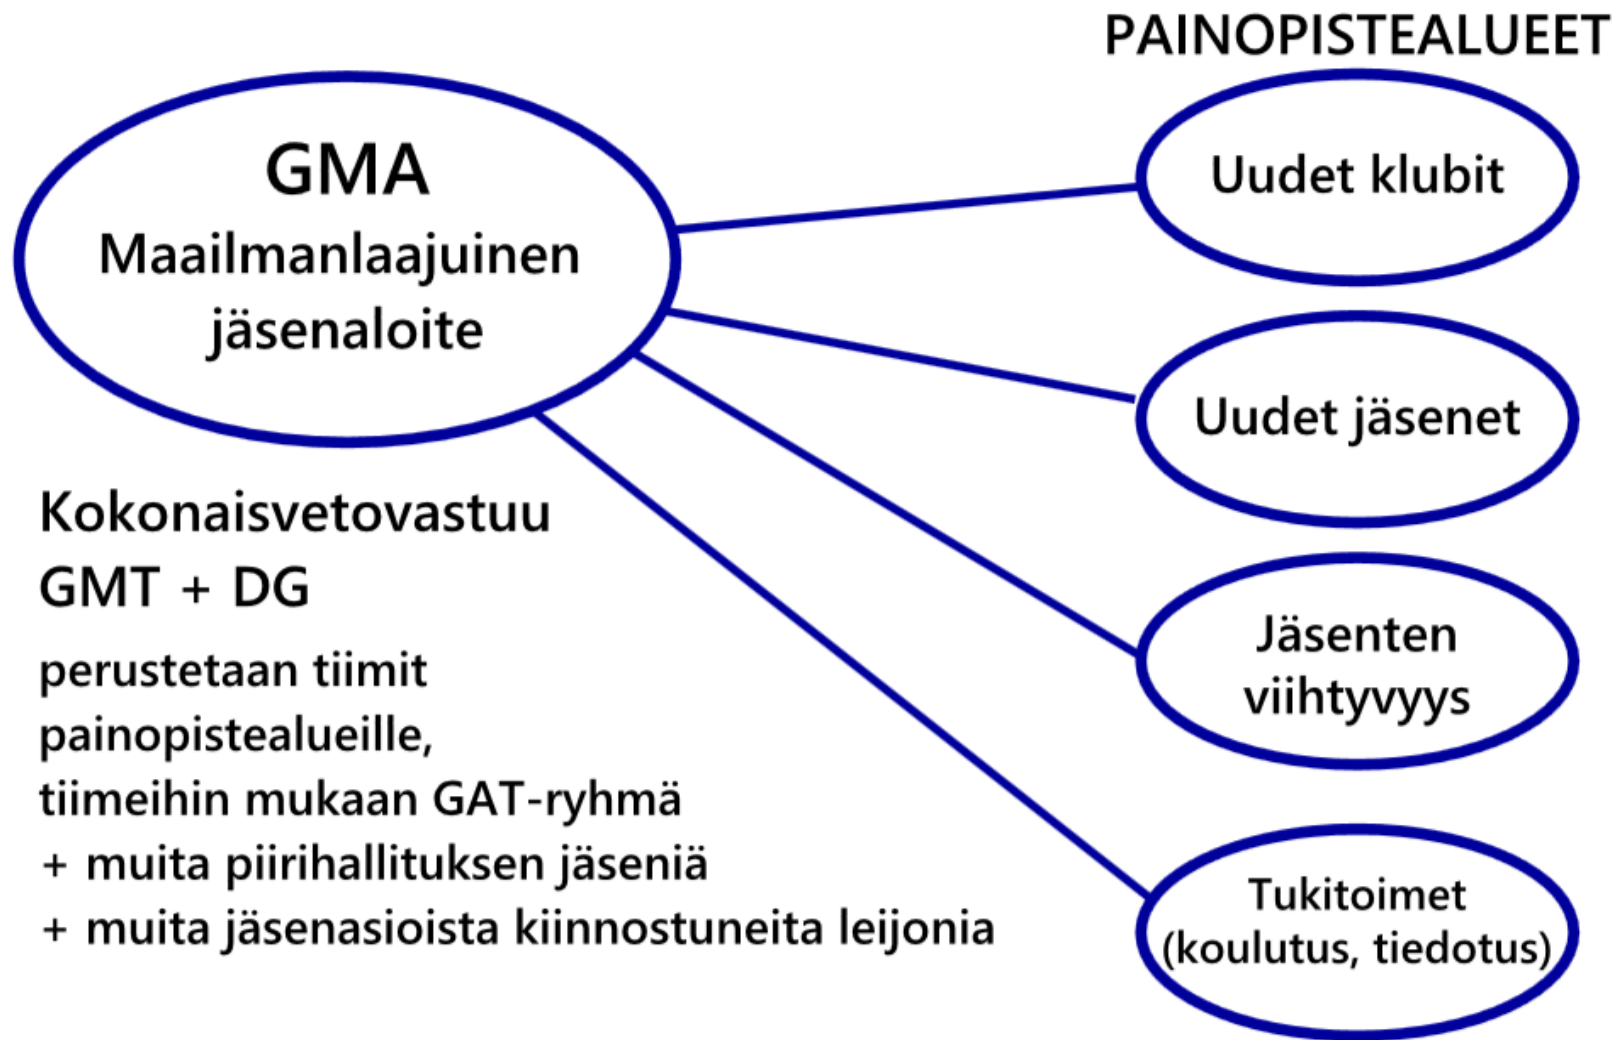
PAINOPISTEALUEET

GMA
Maailmanlaajuinen jäsenaloite

Uudet klubit

Uudet jäsenet

Jäsenten viihtyvyys

Tukitoimet (koulutus, tiedotus)

Kokonaisvetovastuu
GMT + DG

perustetaan tiimit painopistealueille, tiimeihin mukaan GAT-ryhmä
+ muita piirihallituksen jäseniä
+ muita jäsenasioista kiinnostuneita leijonia